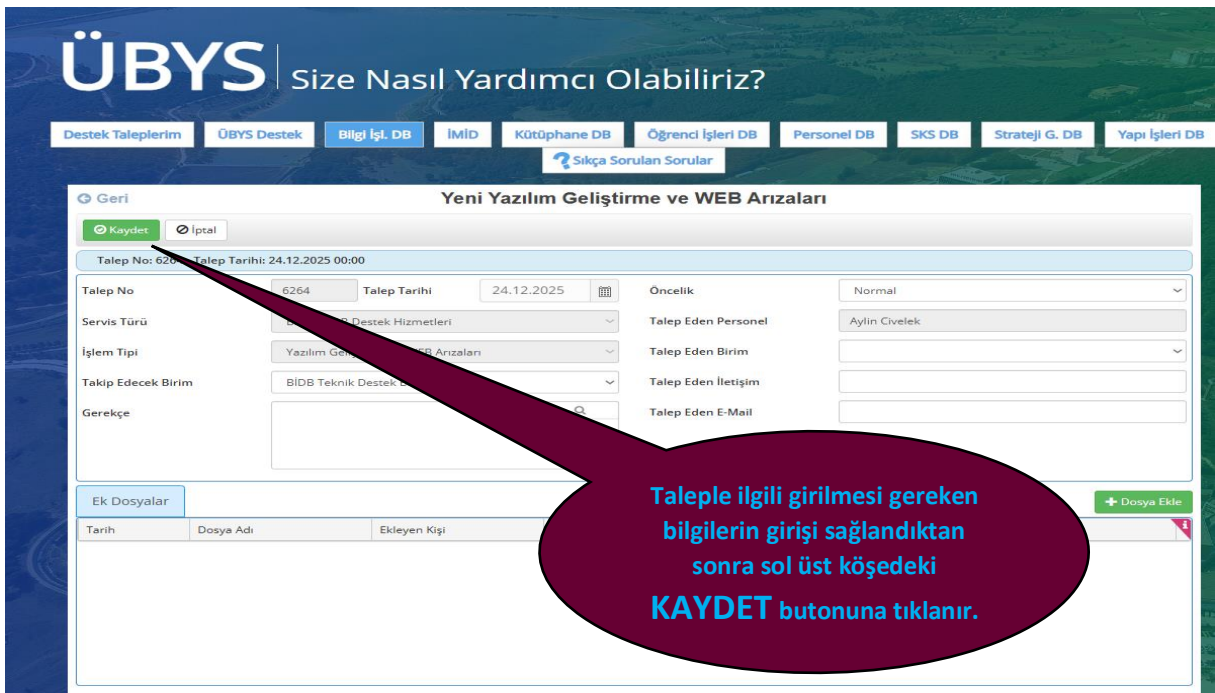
ÜBYS | Size Nasıl Yardımcı Olabiliriz?

Destek Taleplerim | ÜBYS Destek | Bilgi İşl. DB | İMİD | Kütüphane DB | Öğrenci İşleri DB | Personel DB | SKS DB | Strateji G. DB | Yapı İşleri DB

Sıkça Sorulan Sorular

Geri

Yeni Yazılım Geliştirme ve WEB Arızaları

Kaydet | İptal

Talep No: 62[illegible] Talep Tarihi: 24.12.2025 00:00

Talep No 6264 Talep Tarihi 24.12.2025

Öncelik Normal

Servis Türü B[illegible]B Destek Hizmetleri

Talep Eden Personel Aylin Civelek

İşlem Tipi Yazılım Gel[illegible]EB Arızaları

Talep Eden Birim

Takip Edecek Birim BİDB Teknik Destek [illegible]

Talep Eden İletişim

Gerekçe

Talep Eden E-Mail

Ek Dosyalar

Dosya Ekle

Tarih | Dosya Adı | Ekleyen Kişi

Taleple ilgili girilmesi gereken bilgilerin girişi sağlandıktan sonra sol üst köşedeki KAYDET butonuna tıklanır.